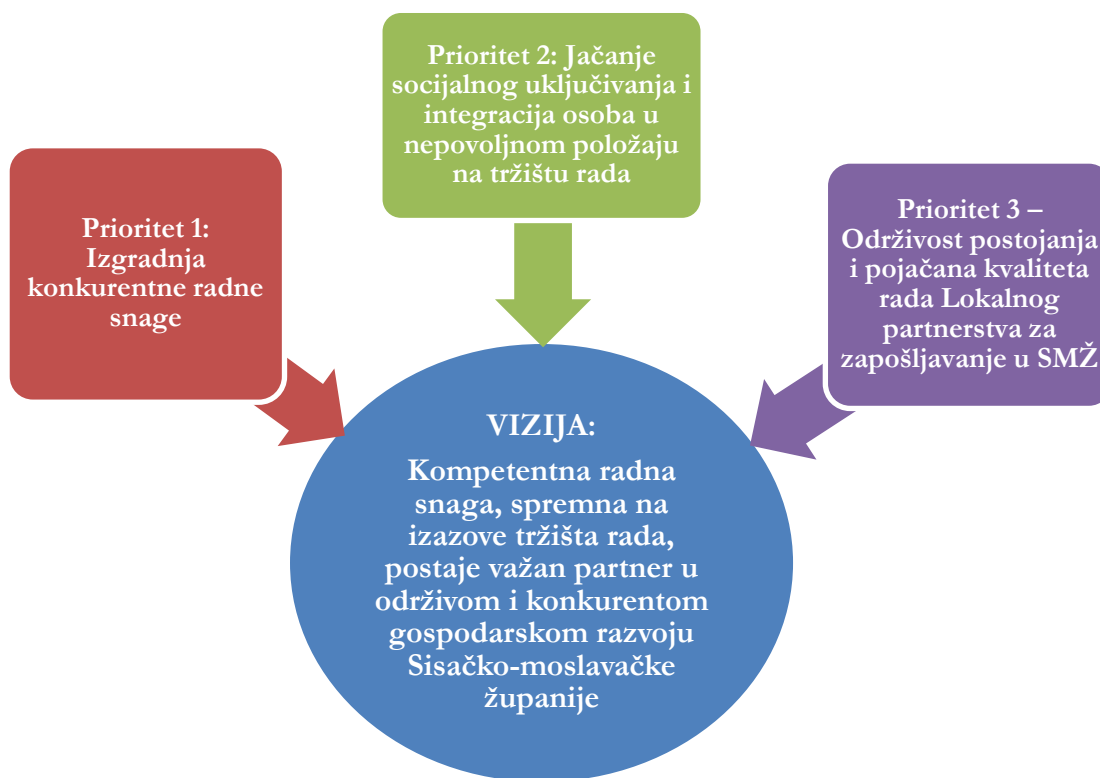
Prioritet 1: Izgradnja konkurentne radne snage

Prioritet 2: Jačanje socijalnog uključivanja i integracija osoba u nepovoljnom položaju na tržištu rada

Prioritet 3 – Održivost postojanja i pojačana kvaliteta rada Lokalnog partnerstva za zapošljavanje u SMŽ

VIZIJA:

Kompetentna radna snaga, spremna na izazove tržišta rada, postaje važan partner u održivom i konkurentom gospodarskom razvoju Sisačko-moslavačke županije